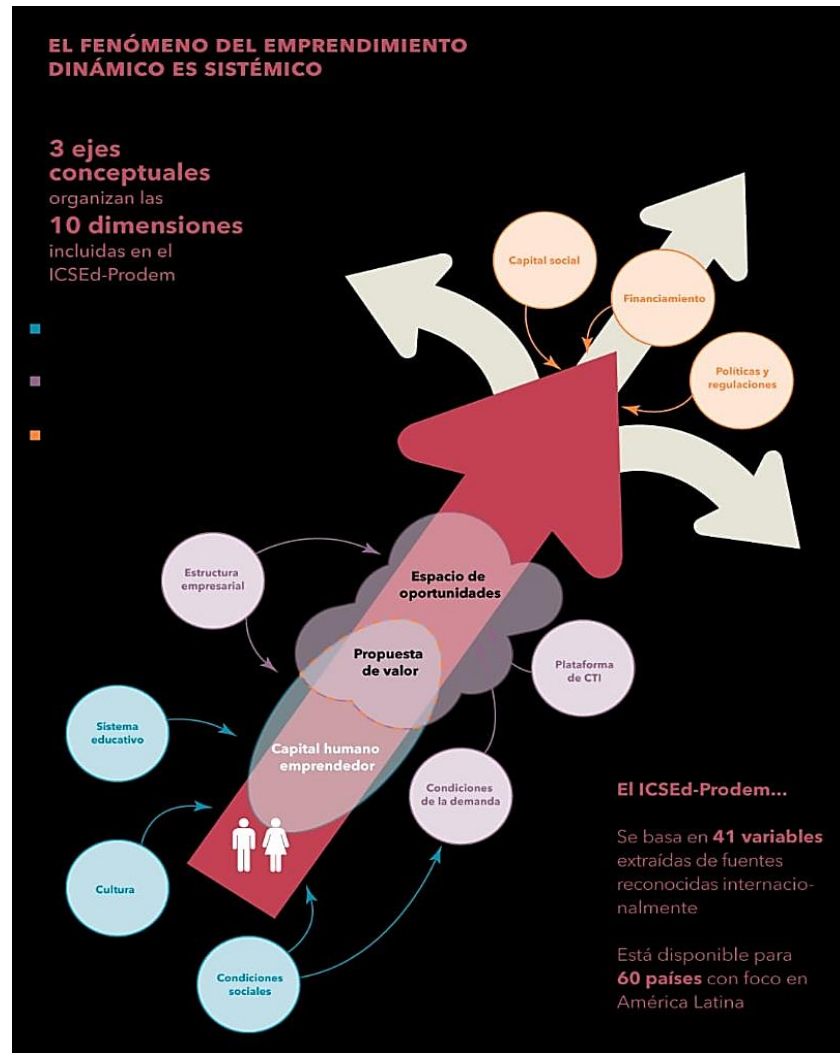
EL FENÓMENO DEL EMPRENDIMIENTO DINÁMICO ES SISTÉMICO

3 ejes conceptuales organizan las 10 dimensiones incluidas en el ICSEd-Prodem

Capital social

Financiamiento

Políticas y regulaciones

Estructura empresarial

Espacio de oportunidades

Propuesta de valor

Plataforma de CTI

Sistema educativo

Capital humano emprendedor

Condiciones de la demanda

Cultura

Condiciones sociales

El ICSEd-Prodem...

Se basa en 41 variables extraídas de fuentes reconocidas internacionalmente

Está disponible para 60 países con foco en América Latina